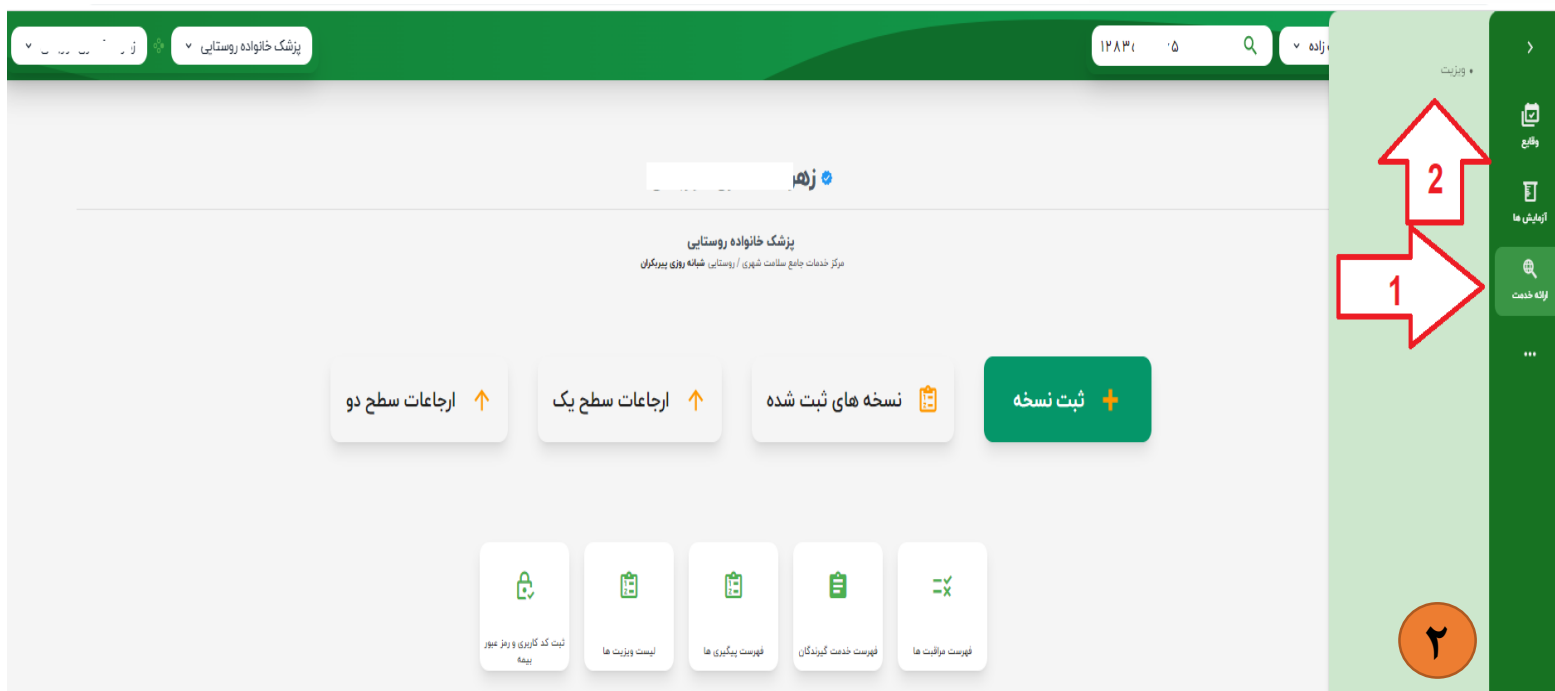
پزشک خانواده روستایی
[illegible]
۱۲۸۳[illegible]۵
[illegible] زاده

• ویزیت

وقایع
آزمایش ها
ارائه خدمت
...

2
1

زهر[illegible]

پزشک خانواده روستایی
مرکز خدمات جامع سلامت شهری / روستایی شبانه روزی پیربکران

ثبت نسخه
نسخه های ثبت شده
ارجاعات سطح یک
ارجاعات سطح دو

فهرست مراقبت ها
فهرست خدمت گیرندگان
فهرست پیگیری ها
لیست ویزیت ها
ثبت کد کاربری و رمز عبور بیمه

۲